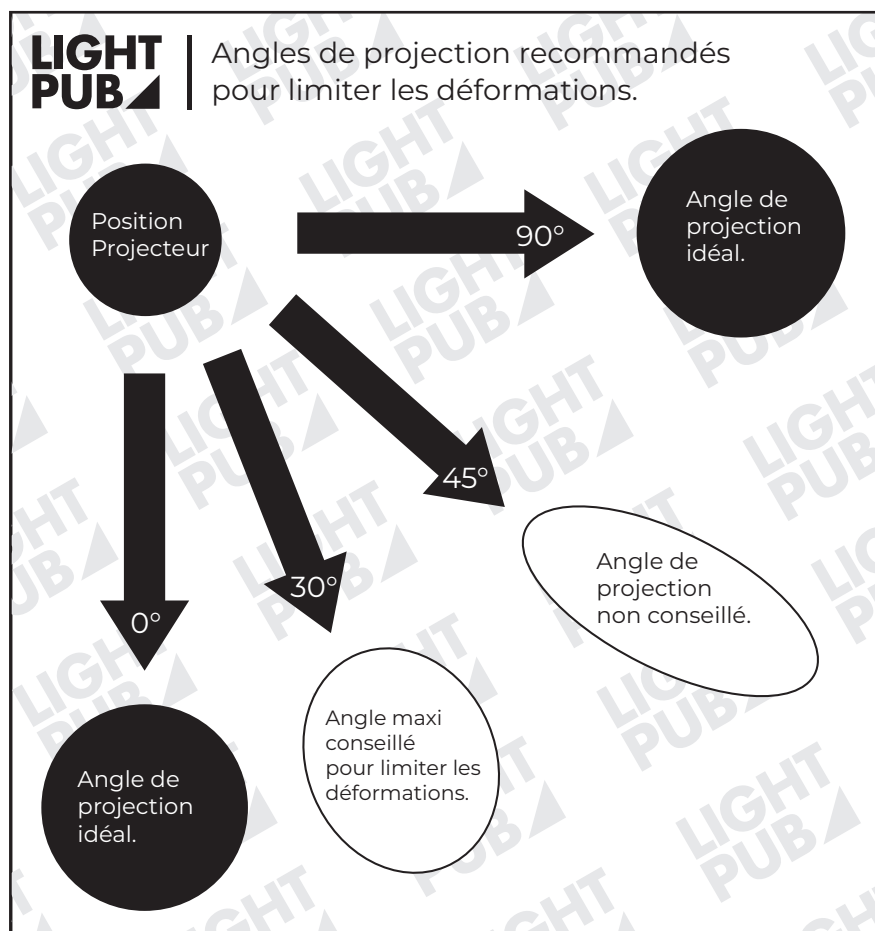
LIGHT PUB

Angles de projection recommandés pour limiter les déformations.

Position Projecteur

90°

Angle de projection idéal.

45°

Angle de projection non conseillé.

30°

0°

Angle maxi conseillé pour limiter les déformations.

Angle de projection idéal.